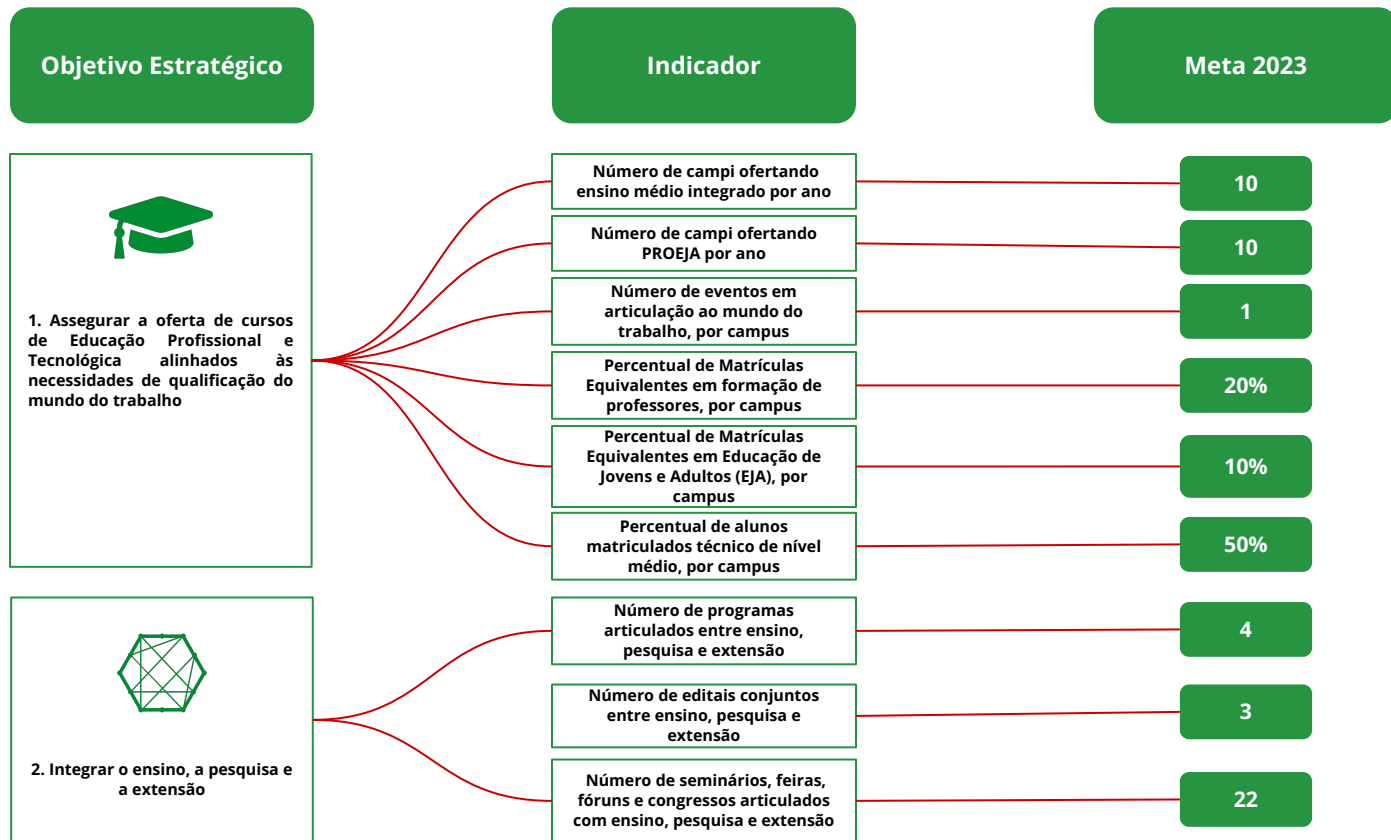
Objetivo Estratégico

Indicador

Meta 2023

1. Assegurar a oferta de cursos de Educação Profissional e Tecnológica alinhados às necessidades de qualificação do mundo do trabalho

Número de campi ofertando ensino médio integrado por ano

10

Número de campi ofertando PROEJA por ano

10

Número de eventos em articulação ao mundo do trabalho, por campus

1

Percentual de Matrículas Equivalentes em formação de professores, por campus

20%

Percentual de Matrículas Equivalentes em Educação de Jovens e Adultos (EJA), por campus

10%

Percentual de alunos matriculados técnico de nível médio, por campus

50%

2. Integrar o ensino, a pesquisa e a extensão

Número de programas articulados entre ensino, pesquisa e extensão

4

Número de editais conjuntos entre ensino, pesquisa e extensão

3

Número de seminários, feiras, fóruns e congressos articulados com ensino, pesquisa e extensão

22